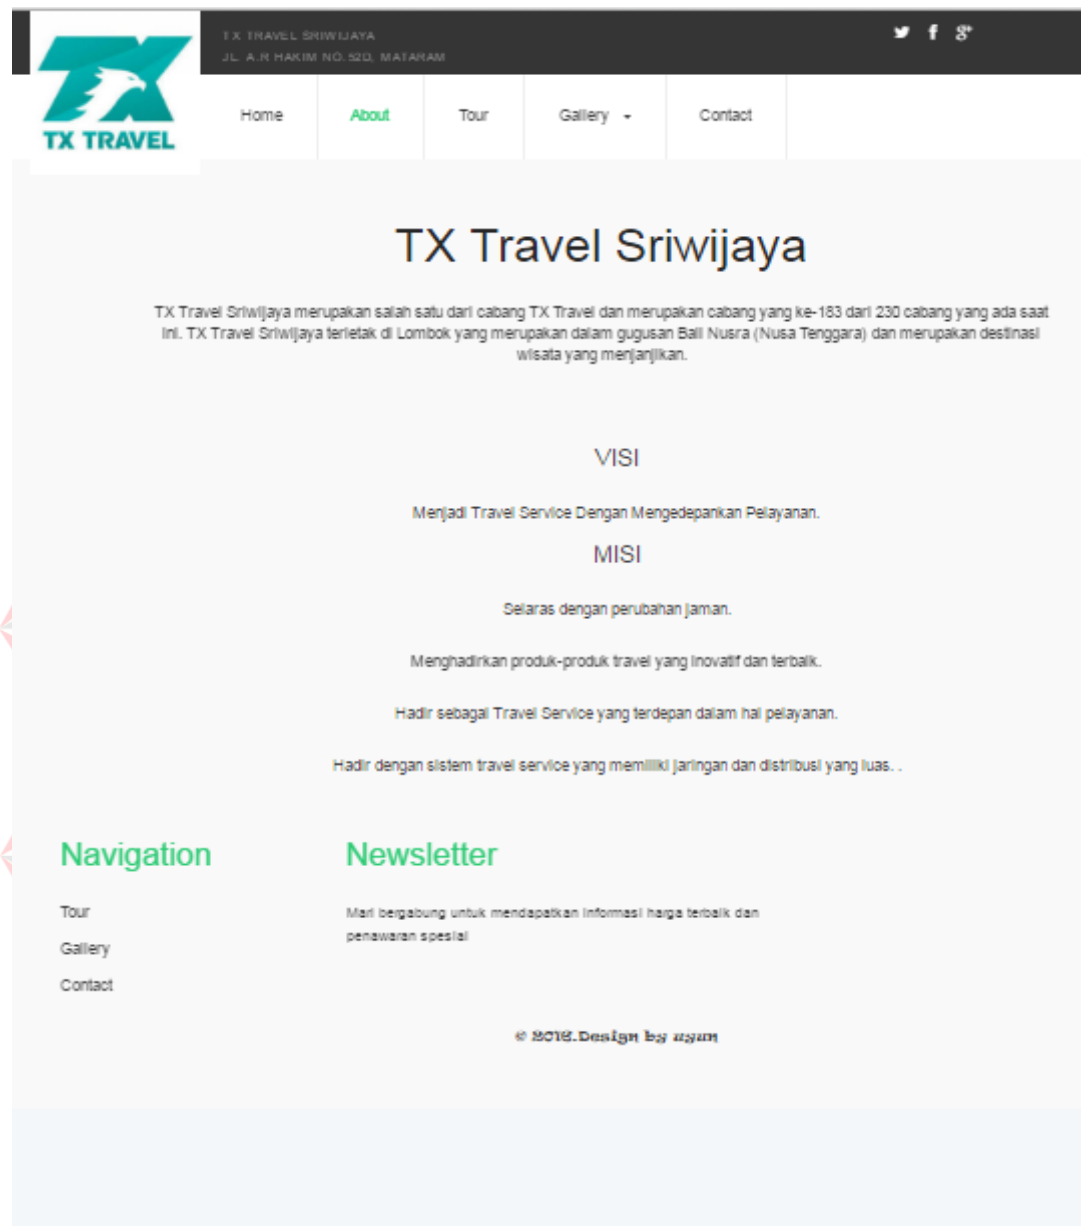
TX TRAVEL

TX TRAVEL SRIWIJAYA
JL. A.R HAKIM NO.52D, MATARAM

Home About Tour Gallery Contact

TX Travel Sriwijaya

TX Travel Sriwijaya merupakan salah satu dari cabang TX Travel dan merupakan cabang yang ke-183 dari 230 cabang yang ada saat ini. TX Travel Sriwijaya terletak di Lombok yang merupakan dalam gugusan Bali Nusra (Nusa Tenggara) dan merupakan destinasi wisata yang menjanjikan.

VISI

Menjadi Travel Service Dengan Mengedepankan Pelayanan.

MISI

Selaras dengan perubahan jaman.

Menghadirkan produk-produk travel yang inovatif dan terbaik.

Hadir sebagai Travel Service yang terdepan dalam hal pelayanan.

Hadir dengan sistem travel service yang memiliki jaringan dan distribusi yang luas. .

Navigation

Tour

Gallery

Contact

Newsletter

Mari bergabung untuk mendapatkan informasi harga terbaik dan penawaran spesial

© 2016.Design by ayum